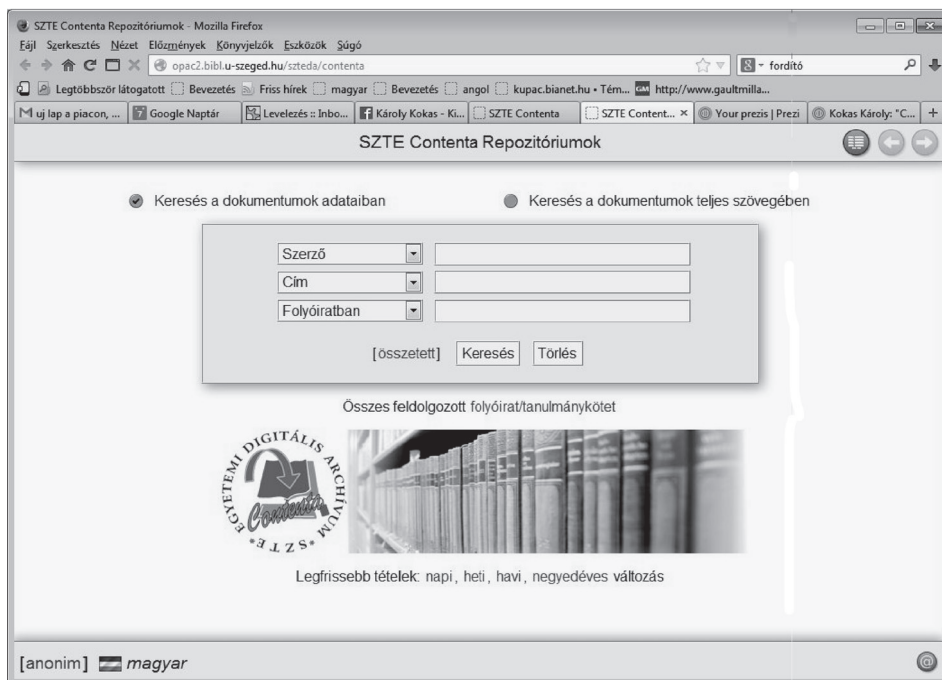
SZTE Contenta Repozitóriumok - Mozilla Firefox

Fájl Szerkesztés Nézet Előzmények Könyvjelzők Eszközök Súgó

opac2.bibl.u-szeged.hu/szteda/contenta

fordító

Legtöbbször látogatott Bevezetés Friss hírek magyar Bevezetés angol kupac.bianet.hu • Tém... http://www.gaultmilla...

uj lap a piacon, ... Google Naptár Levelezés :: Inbo... Károly Kokas - Ki... SZTE Contenta SZTE Content... × Your prezis | Prezi Kokas Károly: "C... +

SZTE Contenta Repozitóriumok

Keresés a dokumentumok adataiban

Keresés a dokumentumok teljes szövegében

Szerző

Cím

Folyóiratban

[összetett] Keresés Törlés

Összes feldolgozott folyóirat/tanulmánykötet

EGYETEMI DIGITÁLIS ARCHÍVUM •SZTE•

Contenta

Legfrissebb tételek: napi, heti, havi, negyedéves változás

[anonim] magyar